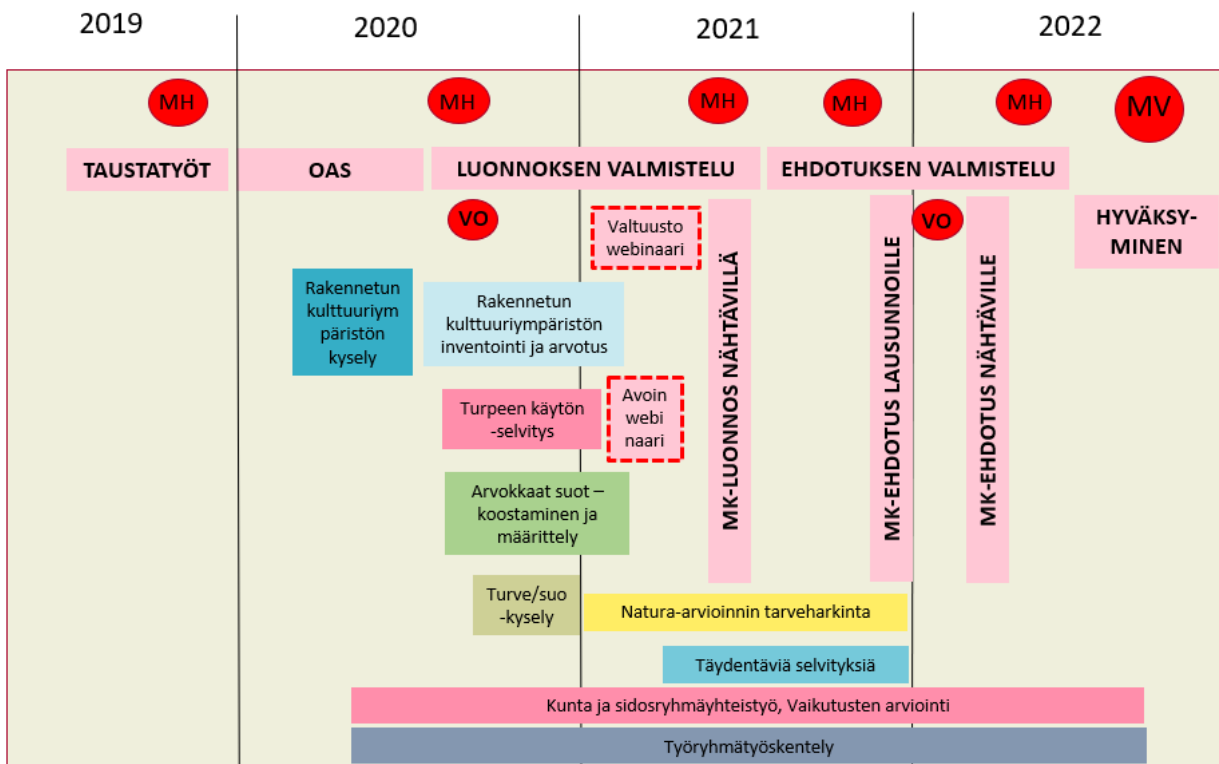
2019

2020

2021

2022

MH

MH

MH

MH

MH

MV

TAUSTATYÖT

OAS

LUONNOKSEN VALMISTELU

EHDOTUKSEN VALMISTELU

VO

Valtuusto webinaari

MK-LUONNOS NÄHTÄVILLÄ

MK-EHDOTUS LAUSUNNOILLE

VO

MK-EHDOTUS NÄHTÄVILLE

HYVÄKSYMINEN

Rakennetun kulttuuriympäristön kysely

Rakennetun kulttuuriympäristön inventointi ja arvotus

Turpeen käytön -selvitys

Avoin webinaari

Arvokkaat suot – koostaminen ja määrittely

Turve/suo -kysely

Natura-arvioinnin tarveharkinta

Täydentäviä selvityksiä

Kunta ja sidosryhmäyhteistyö, Vaikutusten arviointi

Työryhmätyöskentely